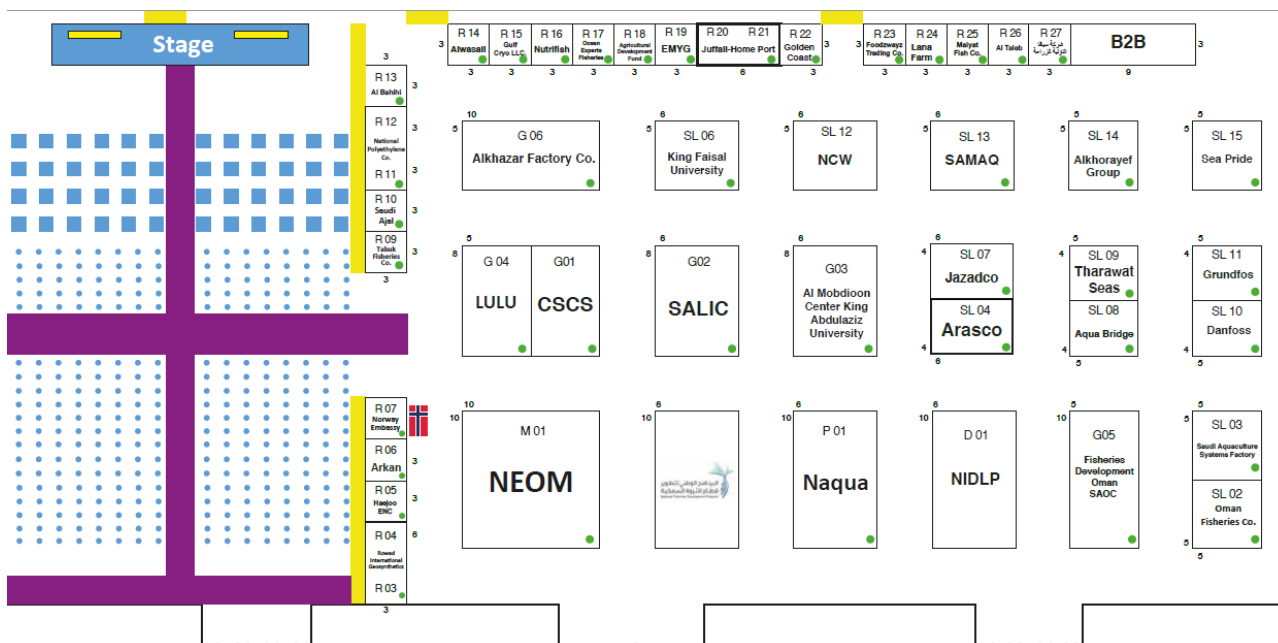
Stage

R 14 Alwasail
R 15 Gulf Cryo LLC.
R 16 Nutrifish
R 17 Ocean Experts Fisheries
R 18 Agricultural Development Fund
R 19 EMYG
R 20 R 21 Juffali-Home Port
R 22 Golden Coast
R 23 Foodzwayz Trading Co.
R 24 Lana Farm
R 25 Malyat Fish Co.
R 26 Al Taleb
R 27 دره أسماك الدولية للزراعة
B2B

R 13 Al Bahihi
R 12 National Polyethylene Co.
R 11
R 10 Saudi Ajal
R 09 Tabuk Fisheries Co.

G 06 Alkhazar Factory Co.
SL 06 King Faisal University
SL 12 NCW
SL 13 SAMAQ
SL 14 Alkhorayef Group
SL 15 Sea Pride

G 04 LULU
G01 CSCS
G02 SALIC
G03 Al Mobdioon Center King Abdulaziz University
SL 07 Jazadco
SL 04 Arasco
SL 09 Tharawat Seas
SL 08 Aqua Bridge
SL 11 Grundfos
SL 10 Danfoss

R 07 Norway Embassy
R 06 Arkan
R 05 Haejoo ENC
R 04 Rowad International Geosynthetics
R 03

M 01 NEOM
البرنامج الوطني لتطوير قطاع الثروة السمكية National Fisheries Development Program
P 01 Naqua
D 01 NIDLP
G05 Fisheries Development Oman SAOC
SL 03 Saudi Aquaculture Systems Factory
SL 02 Oman Fisheries Co.

3 3 3 3 3 3 3 6 3 3 3 3 3 3 3 3 9 3 3 3 3 3 3 10 5 6 5 6 5 6 5 5 5 5 5 8 6 8 6 6 4 4 6 5 4 4 5 5 4 5 4 10 10 6 6 6 5 5 3 3 3 6 3 5 5